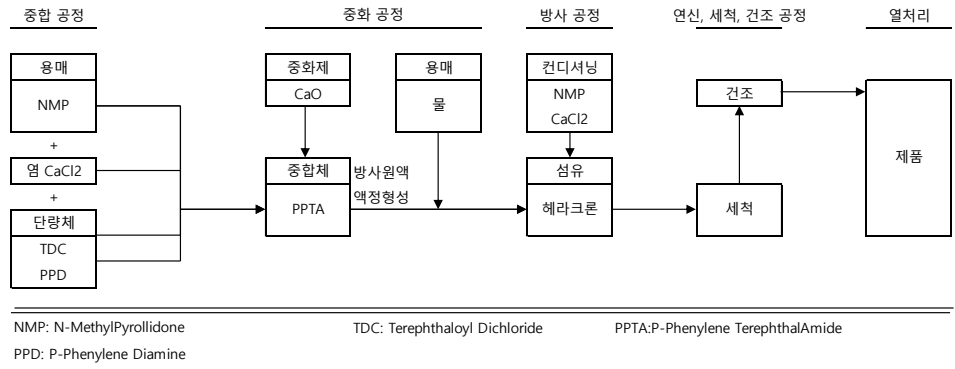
중합 공정

중화 공정

방사 공정

연신, 세척, 건조 공정

열처리

용매

NMP

+

염 CaCl2

+

단량체

TDC

PPD

중화제

CaO

중합체

PPTA

방사원액

액정형성

용매

물

컨디셔닝

NMP

CaCl2

섬유

헤라크론

건조

세척

제품

NMP: N-MethylPyrollidone

TDC: Terephthaloyl Dichloride

PPTA:P-Phenylene TerephthalAmide

PPD: P-Phenylene Diamine